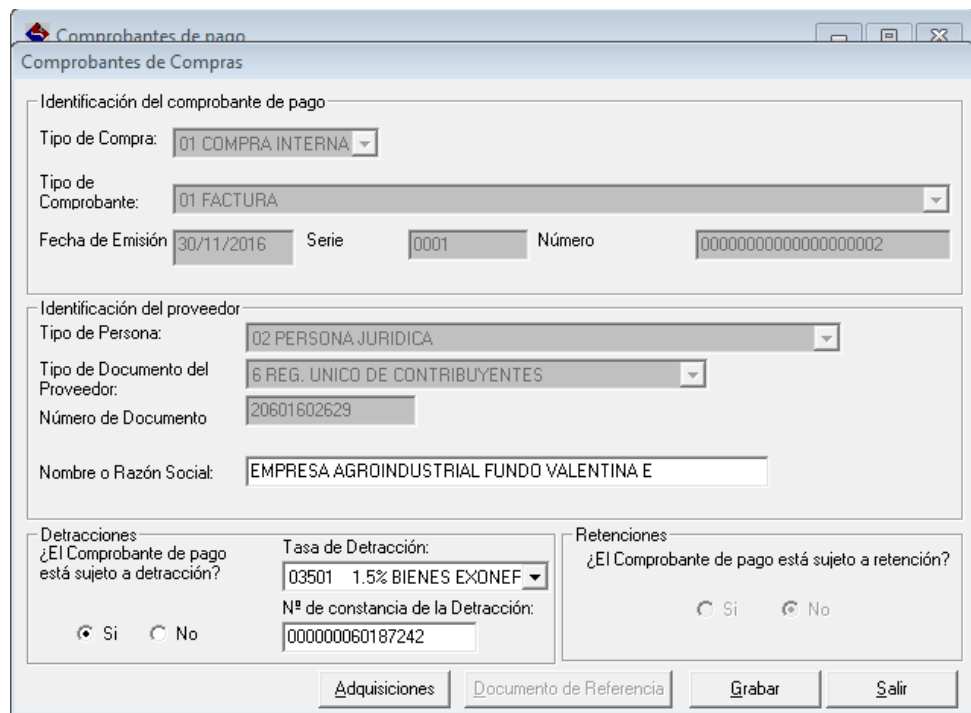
Comprobantes de pago

Comprobantes de Compras

Identificación del comprobante de pago

Tipo de Compra: 01 COMPRA INTERNA

Tipo de Comprobante: 01 FACTURA

Fecha de Emisión 30/11/2016 Serie 0001 Número 00000000000000000002

Identificación del proveedor

Tipo de Persona: 02 PERSONA JURIDICA

Tipo de Documento del Proveedor: 6 REG. UNICO DE CONTRIBUYENTES

Número de Documento 20601602629

Nombre o Razón Social: EMPRESA AGROINDUSTRIAL FUNDO VALENTINA E

Detracciones

¿El Comprobante de pago está sujeto a detracción?

Si No

Tasa de Detracción:

03501 1.5% BIENES EXONEF

Nº de constancia de la Detracción:

000000060187242

Retenciones

¿El Comprobante de pago está sujeto a retención?

Si No

Adquisiciones Documento de Referencia Grabar Salir